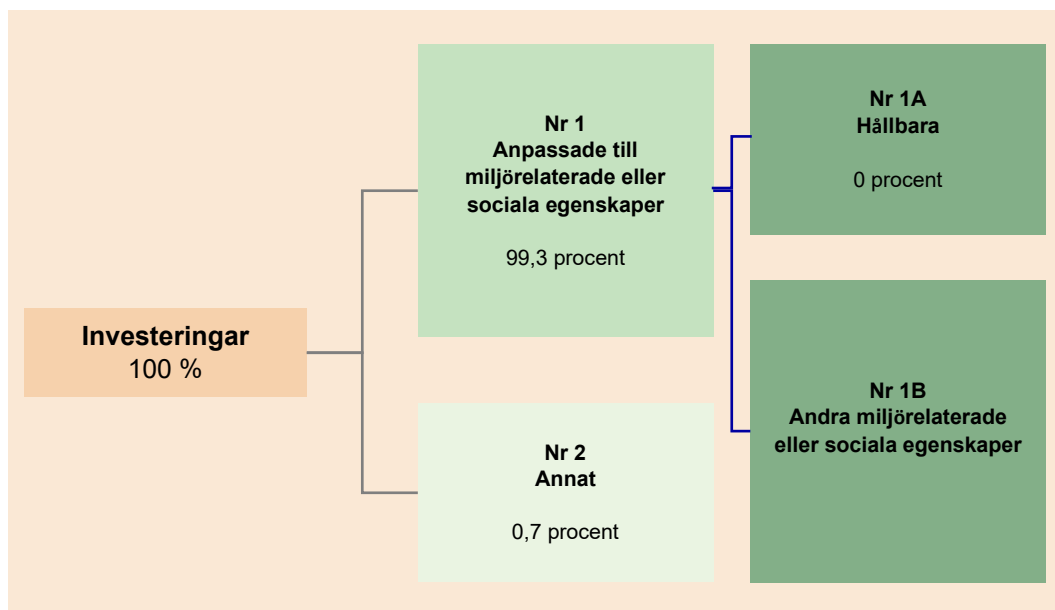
Investeringar
100 %

Nr 1
Anpassade till miljörelaterade eller sociala egenskaper

99,3 procent

Nr 2
Annat

0,7 procent

Nr 1A
Hållbara

0 procent

Nr 1B
Andra miljörelaterade eller sociala egenskaper